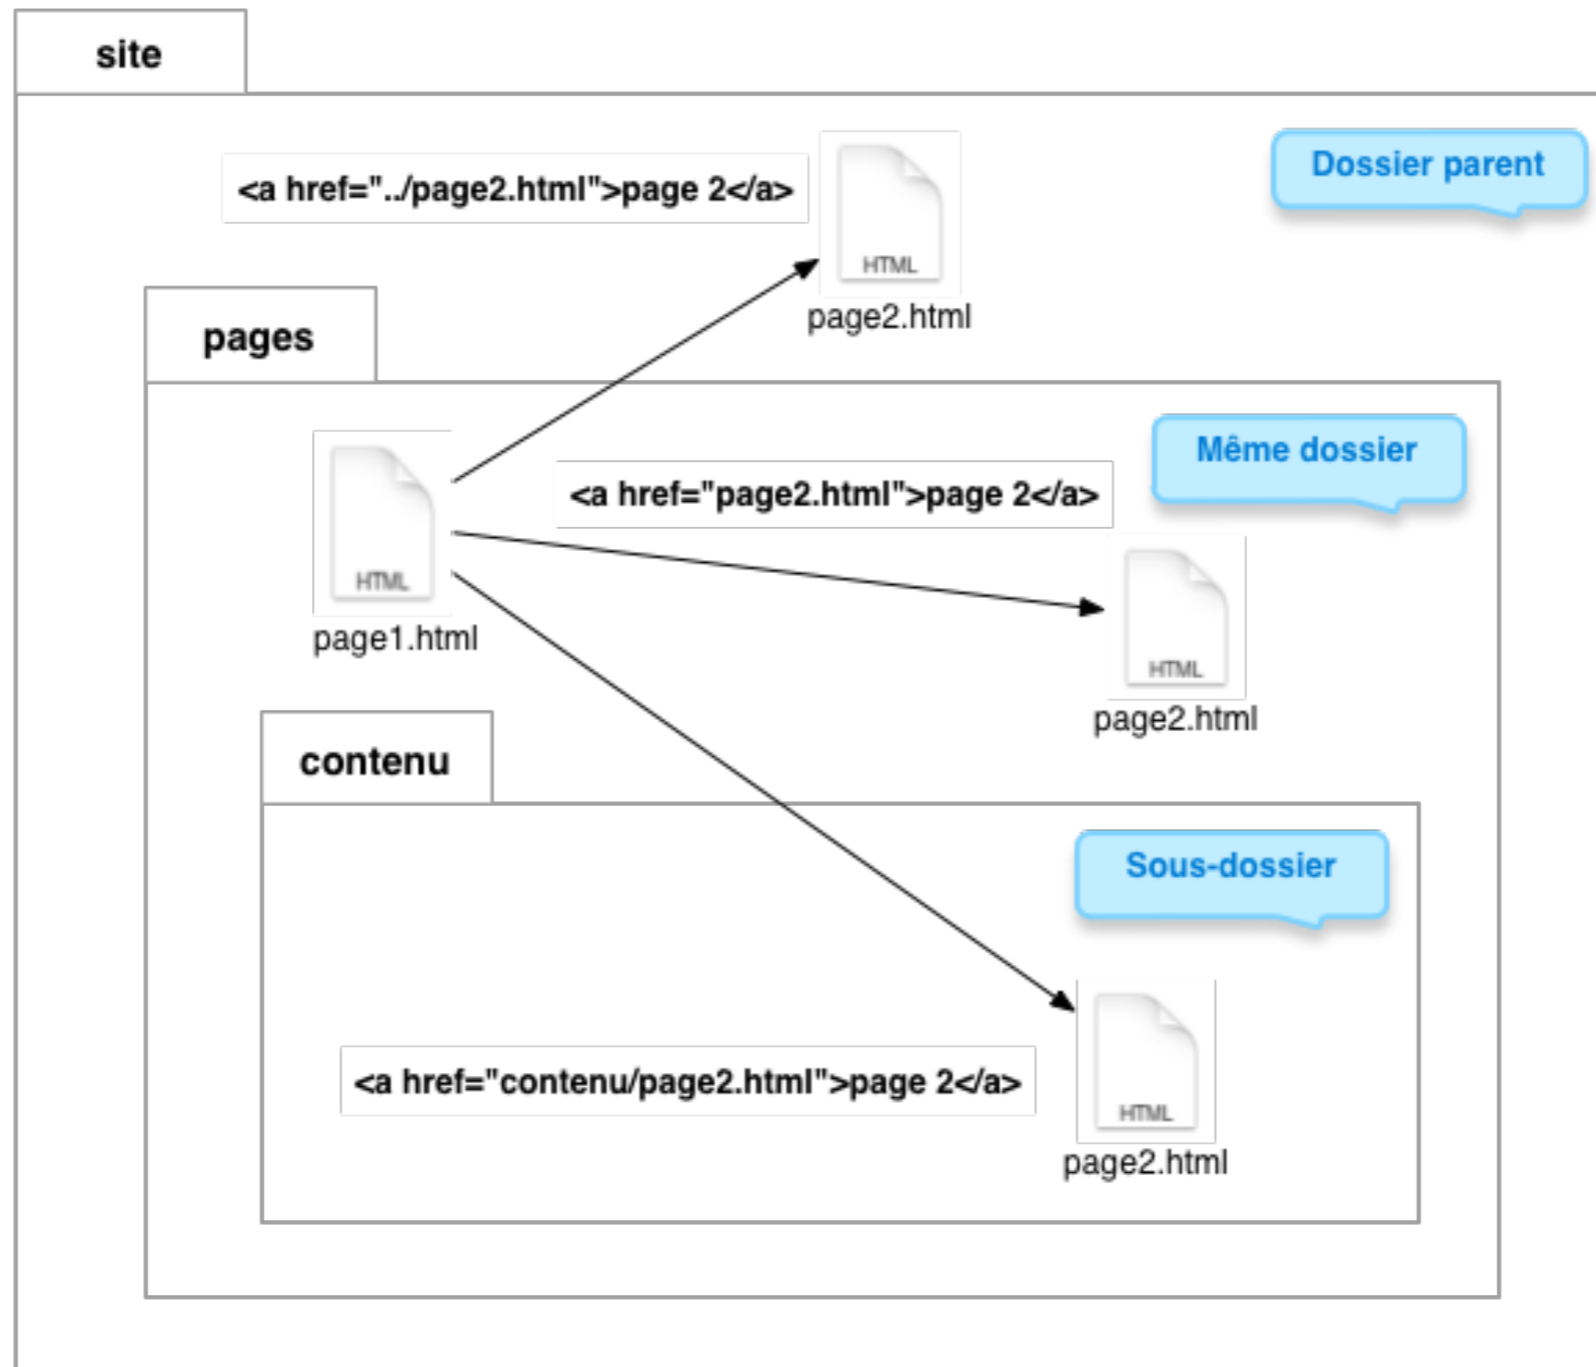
site

<a href="../page2.html">page 2</a>

HTML
page2.html

Dossier parent

pages

HTML
page1.html

<a href="page2.html">page 2</a>

Même dossier

HTML
page2.html

contenu

Sous-dossier

<a href="contenu/page2.html">page 2</a>

HTML
page2.html